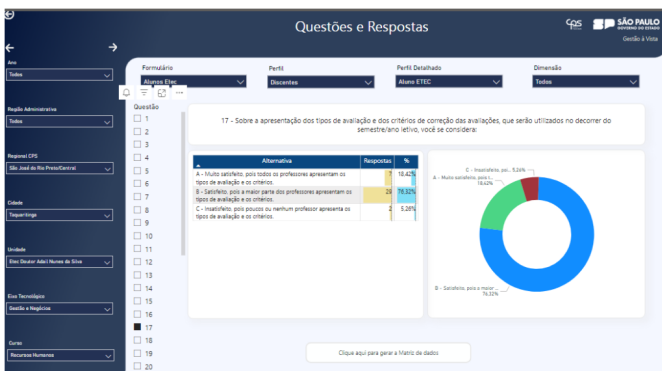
Questões e Respostas

CPS SÃO PAULO GOVERNO DO ESTADO
Gestão à Vista

Ano
Todos

Região Administrativa
Todos

Regional CPS
São José do Rio Preto/Central

Cidade
Taquaritinga

Unidade
Etec Deputado Adail Nunes da Silva

Eixo Tecnológico
Gestão e Negócios

Curso
Recursos Humanos

Formulário
Alunos Etec

Perfil
Discentes

Perfil Detalhado
Aluno ETEC

Dimensão
Todos

Questão
1
2
3
4
5
6
7
8
9
10
11
12
13
14
15
16
17
18
19
20

17 - Sobre a apresentação dos tipos de avaliação e dos critérios de correção das avaliações, que serão utilizados no decorrer do semestre/ano letivo, você se considera:

| Alternativa | Respostas | % |
|---|---|---|
| A - Muito satisfeito, pois todos os professores apresentam os tipos de avaliação e os critérios. | 7 | 18,42% |
| B - Satisfeito, pois a maior parte dos professores apresentam os tipos de avaliação e os critérios. | 29 | 76,32% |
| C - Insatisfeito, pois poucos ou nenhum professor apresenta os tipos de avaliação e os critérios. | 2 | 5,26% |

C - Insatisfeito, poi... 5,26%
A - Muito satisfeito, pois t... 18,42%
B - Satisfeito, pois a maior ... 76,32%

Clique aqui para gerar a Matriz de dados